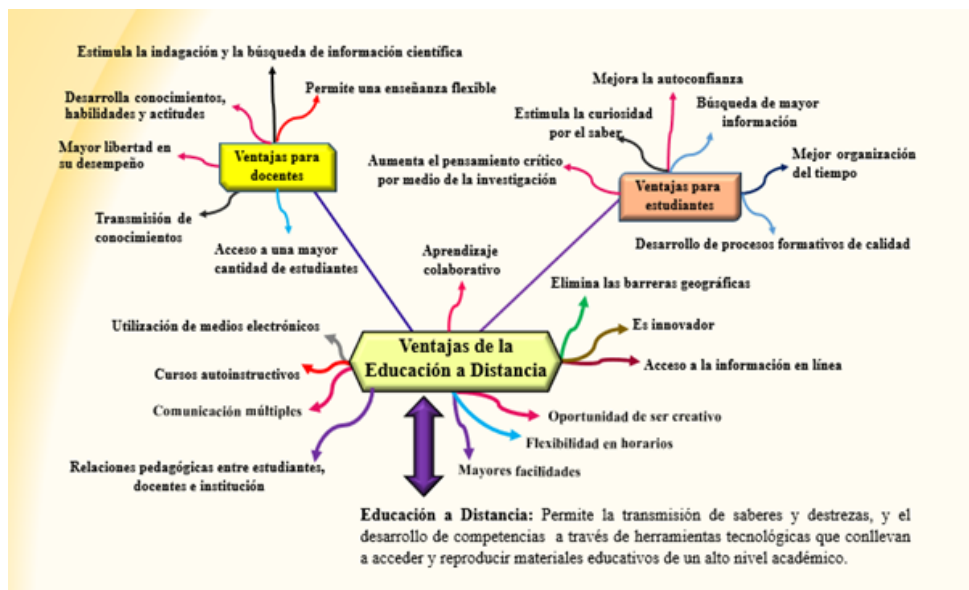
Estimula la indagación y la búsqueda de información científica

Permite una enseñanza flexible

Desarrolla conocimientos, habilidades y actitudes

Mayor libertad en su desempeño

Ventajas para docentes

Transmisión de conocimientos

Acceso a una mayor cantidad de estudiantes

Mejora la autoconfianza

Estimula la curiosidad por el saber

Búsqueda de mayor información

Aumenta el pensamiento crítico por medio de la investigación

Ventajas para estudiantes

Mejor organización del tiempo

Desarrollo de procesos formativos de calidad

Aprendizaje colaborativo

Elimina las barreras geográficas

Utilización de medios electrónicos

Es innovador

Cursos autoinstructivos

Ventajas de la Educación a Distancia

Acceso a la información en línea

Comunicación múltiples

Oportunidad de ser creativo

Flexibilidad en horarios

Relaciones pedagógicas entre estudiantes, docentes e institución

Mayores facilidades

Educación a Distancia: Permite la transmisión de saberes y destrezas, y el desarrollo de competencias a través de herramientas tecnológicas que conllevan a acceder y reproducir materiales educativos de un alto nivel académico.